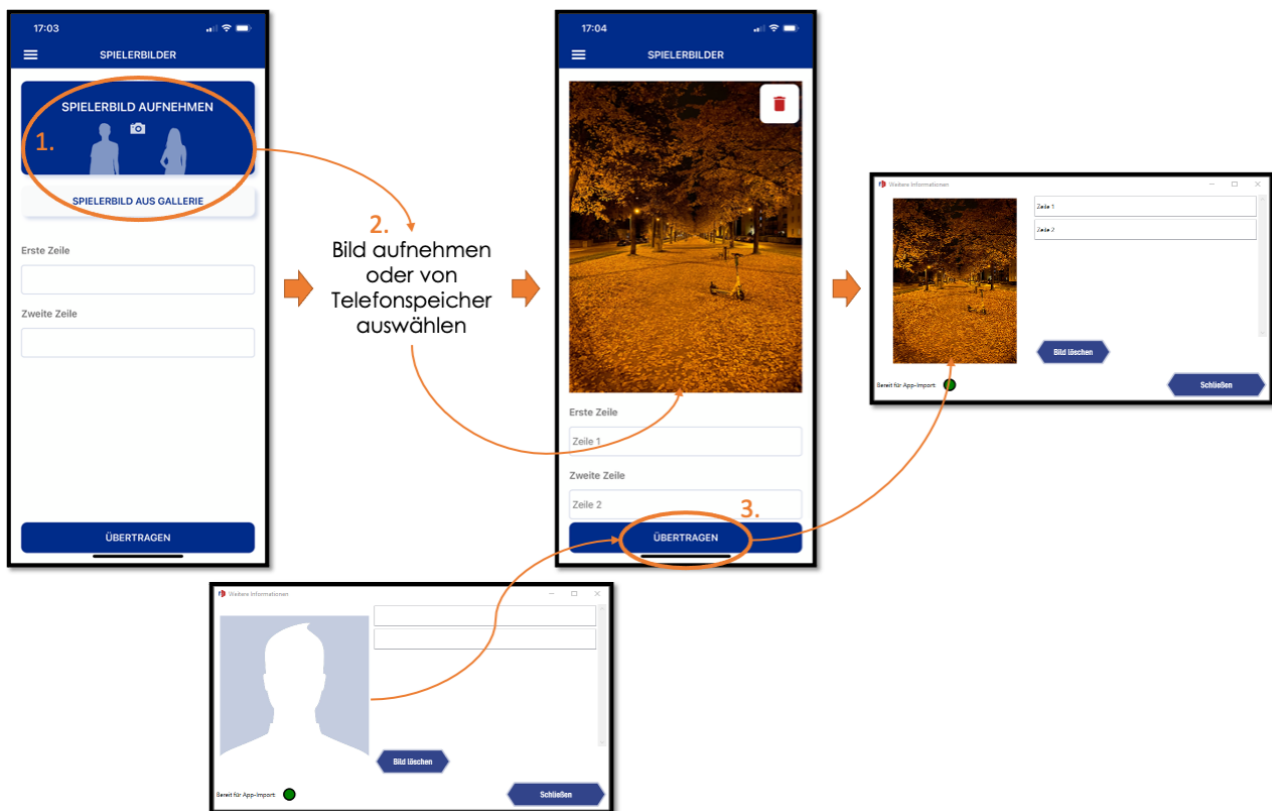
17:03

SPIELERBILDER

SPIELERBILD AUFNEHMEN

1.

SPIELERBILD AUS GALLERIE

Erste Zeile

Zweite Zeile

ÜBERTRAGEN

2.
Bild aufnehmen oder von Telefonspeicher auswählen

17:04

SPIELERBILDER

Erste Zeile

Zeile 1

Zweite Zeile

Zeile 2

3.

ÜBERTRAGEN

Weitere Informationen

Zeile 1

Zeile 2

Bild löschen

Bereit für App-Import:

Schließen

Weitere Informationen

Bild löschen

Bereit für App-Import:

Schließen